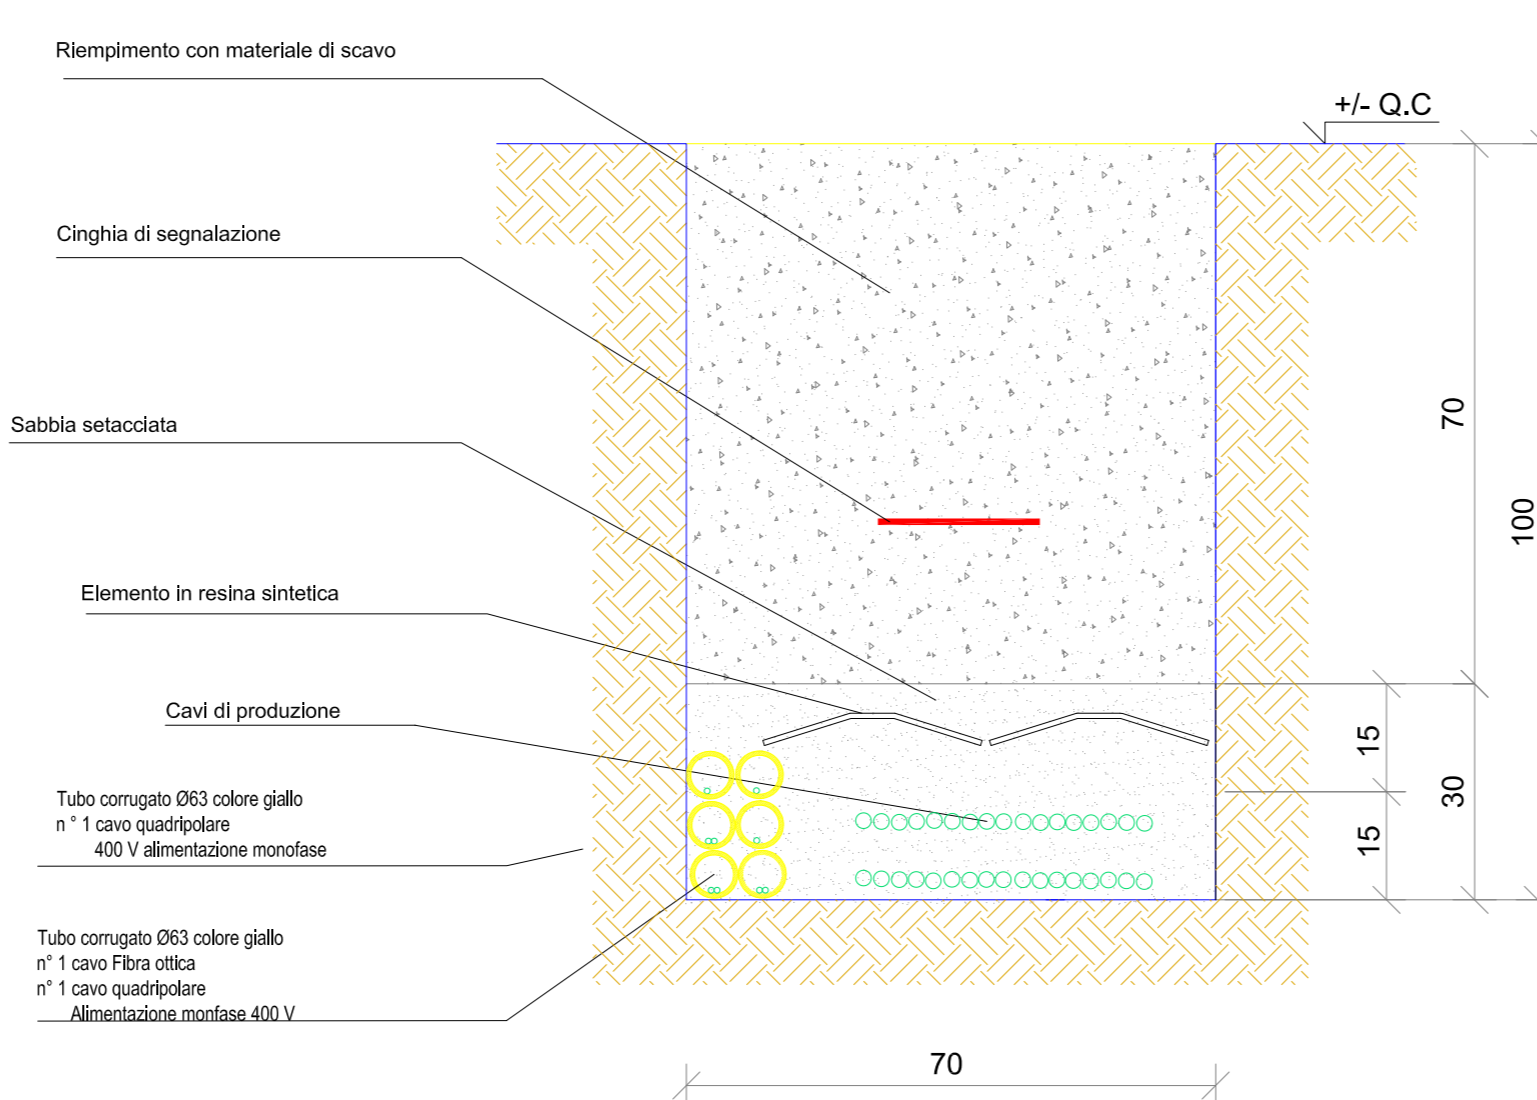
Riempimento con materiale di scavo

+/- Q.C

Cinghia di segnalazione

Sabbia setacciata

Elemento in resina sintetica

Cavi di produzione

Tubo corrugato Ø63 colore giallo
n ° 1 cavo quadripolare
400 V alimentazione monofase

Tubo corrugato Ø63 colore giallo
n° 1 cavo Fibra ottica
n° 1 cavo quadripolare
Alimentazione monfase 400 V

70

100

15

30

15

70